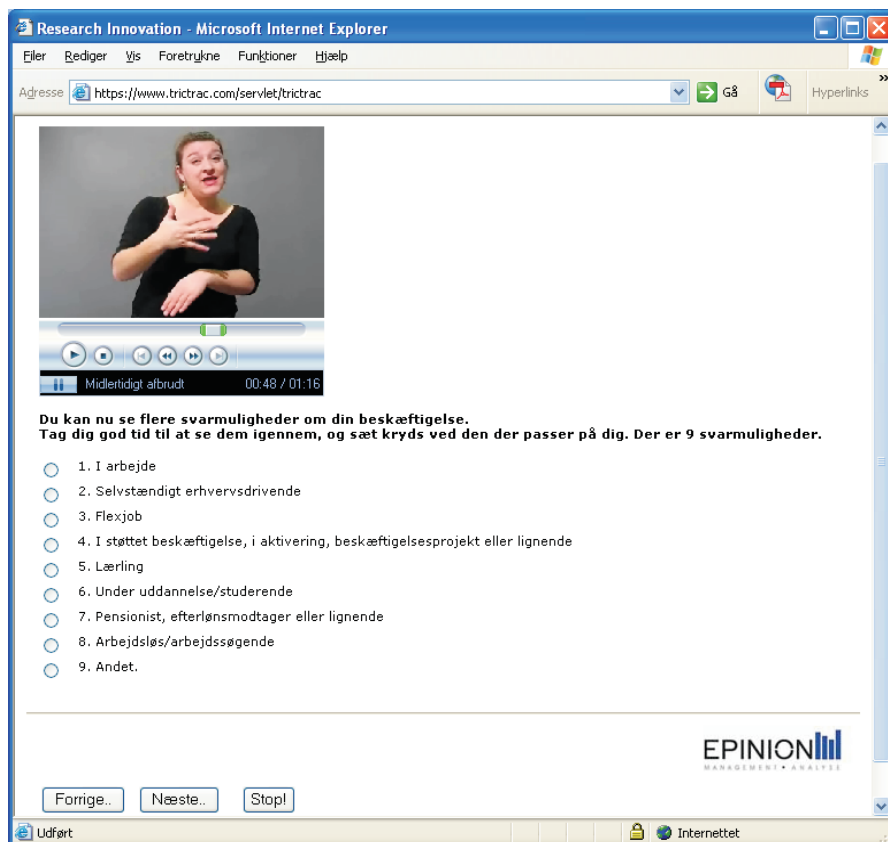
Research Innovation - Microsoft Internet Explorer

Filer Rediger Vis Foretrukne Funktioner Hjælp

Adresse https://www.trictrac.com/servlet/trictrac Gå Hyperlinks

Midlertidigt afbrudt 00:48 / 01:16

Du kan nu se flere svarmuligheder om din beskæftigelse.
Tag dig god tid til at se dem igennem, og sæt kryds ved den der passer på dig. Der er 9 svarmuligheder.

1. I arbejde
2. Selvstændigt erhvervsdrivende
3. Flexjob
4. I støttet beskæftigelse, i aktivering, beskæftigelsesprojekt eller lignende
5. Lærling
6. Under uddannelse/studerende
7. Pensionist, efterlønsmodtager eller lignende
8. Arbejdsløs/arbejdssøgende
9. Andet.

EPINION
MANAGEMENT • ANALYSE

Forrige.. Næste.. Stop!

Udført Internettet